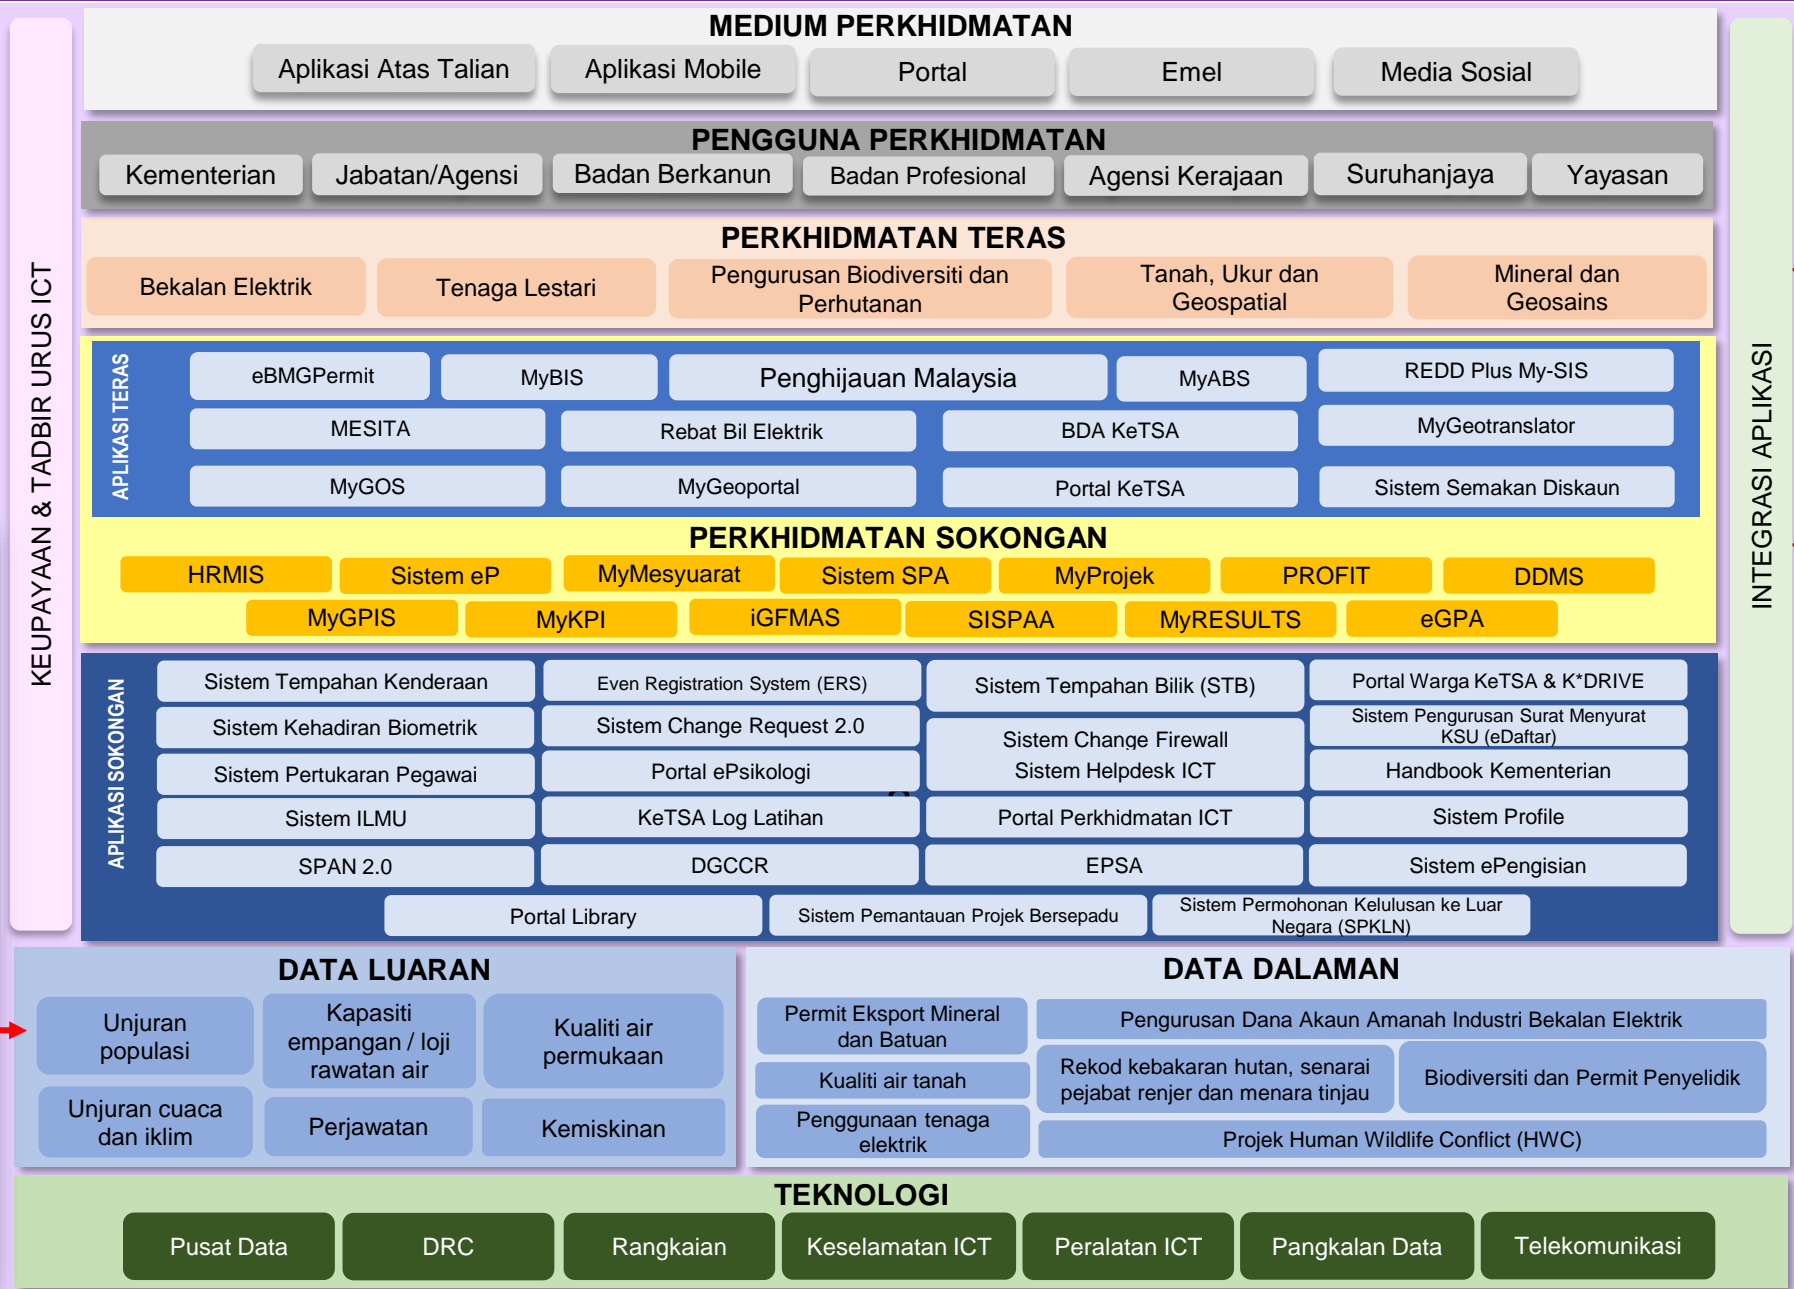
KEUPAYAAN & TADBIR URUS ICT

MEDIUM PERKHIDMATAN

Aplikasi Atas Talian | Aplikasi Mobile | Portal | Emel | Media Sosial

PENGGUNA PERKHIDMATAN

Kementerian | Jabatan/Agensi | Badan Berkanun | Badan Profesional | Agensi Kerajaan | Suruhanjaya | Yayasan

PERKHIDMATAN TERAS

Bekalan Elektrik | Tenaga Lestari | Pengurusan Biodiversiti dan Perhutanan | Tanah, Ukur dan Geospatial | Mineral dan Geosains

APLIKASI TERAS

eBMGPermit | MyBIS | Penghijauan Malaysia | MyABS | REDD Plus My-SIS
MESITA | Rebat Bil Elektrik | BDA KeTSA | MyGeotranslator
MyGOS | MyGeoportal | Portal KeTSA | Sistem Semakan Diskaun

PERKHIDMATAN SOKONGAN

HRMIS | Sistem eP | MyMesyuarat | Sistem SPA | MyProjek | PROFIT | DDMS
MyGPIS | MyKPI | iGFMAS | SISPAA | MyRESULTS | eGPA

APLIKASI SOKONGAN

Sistem Tempahan Kenderaan | Even Registration System (ERS) | Sistem Tempahan Bilik (STB) | Portal Warga KeTSA & K*DRIVE
Sistem Kehadiran Biometrik | Sistem Change Request 2.0 | Sistem Change Firewall | Sistem Pengurusan Surat Menyurat KSU (eDaftar)
Sistem Pertukaran Pegawai | Portal ePsikologi | Sistem Helpdesk ICT | Handbook Kementerian
Sistem ILMU | KeTSA Log Latihan | Portal Perkhidmatan ICT | Sistem Profile
SPAN 2.0 | DGCCR | EPSA | Sistem ePengisian
Portal Library | Sistem Pemantauan Projek Bersepadu | Sistem Permohonan Kelulusan ke Luar Negara (SPKLN)

INTEGRASI APLIKASI

DATA LUARAN

Unjuran populasi | Kapasiti empangan / loji rawatan air | Kualiti air permukaan
Unjuran cuaca dan iklim | Perjawatan | Kemiskinan

DATA DALAMAN

Permit Eksport Mineral dan Batuan | Pengurusan Dana Akaun Amanah Industri Bekalan Elektrik
Kualiti air tanah | Rekod kebakaran hutan, senarai pejabat renjer dan menara tinjau | Biodiversiti dan Permit Penyelidik
Penggunaan tenaga elektrik | Projek Human Wildlife Conflict (HWC)

TEKNOLOGI

Pusat Data | DRC | Rangkaian | Keselamatan ICT | Peralatan ICT | Pangkalan Data | Telekomunikasi